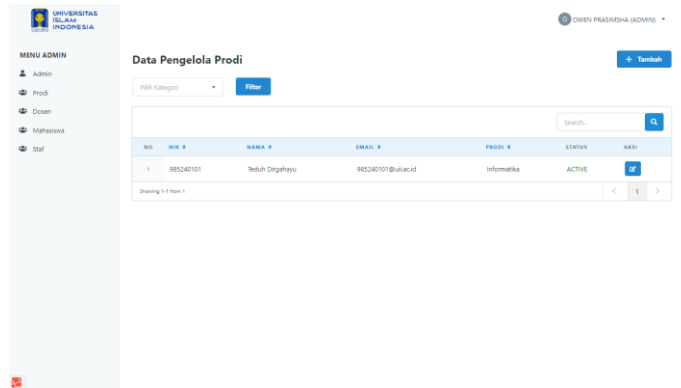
UNIVERSITAS ISLAM INDONESIA

O OWEN PRASIMSHA (ADMIN) ▾

MENU ADMIN
Admin
Prodi
Dosen
Mahasiswa
Staf

Data Pengelola Prodi

+ Tambah

Pilih Kategori ▾

Filter

Search...

| NO | NIK ⇕ | NAMA ⇕ | EMAIL ⇕ | PRODI ⇕ | STATUS | AKSI |
|---|---|---|---|---|---|---|
| 1 | 985240101 | Teduh Dirgahayu | 985240101@uii.ac.id | Informatika | ACTIVE | |

Showing 1-1 from 1

‹ 1 ›